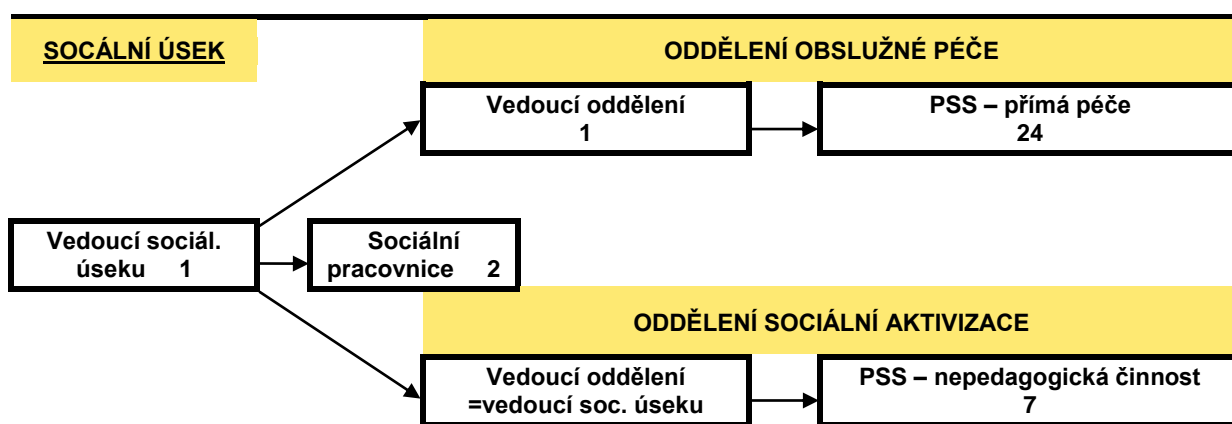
SOCÁLNÍ ÚSEK

ODDĚLENÍ OBSLUŽNÉ PÉČE

Vedoucí oddělení
1

PSS – přímá péče
24

Vedoucí sociál. úseku 1

Sociální pracovnice 2

ODDĚLENÍ SOCIÁLNÍ AKTIVIZACE

Vedoucí oddělení =vedoucí soc. úseku

PSS – nepedagogická činnost
7